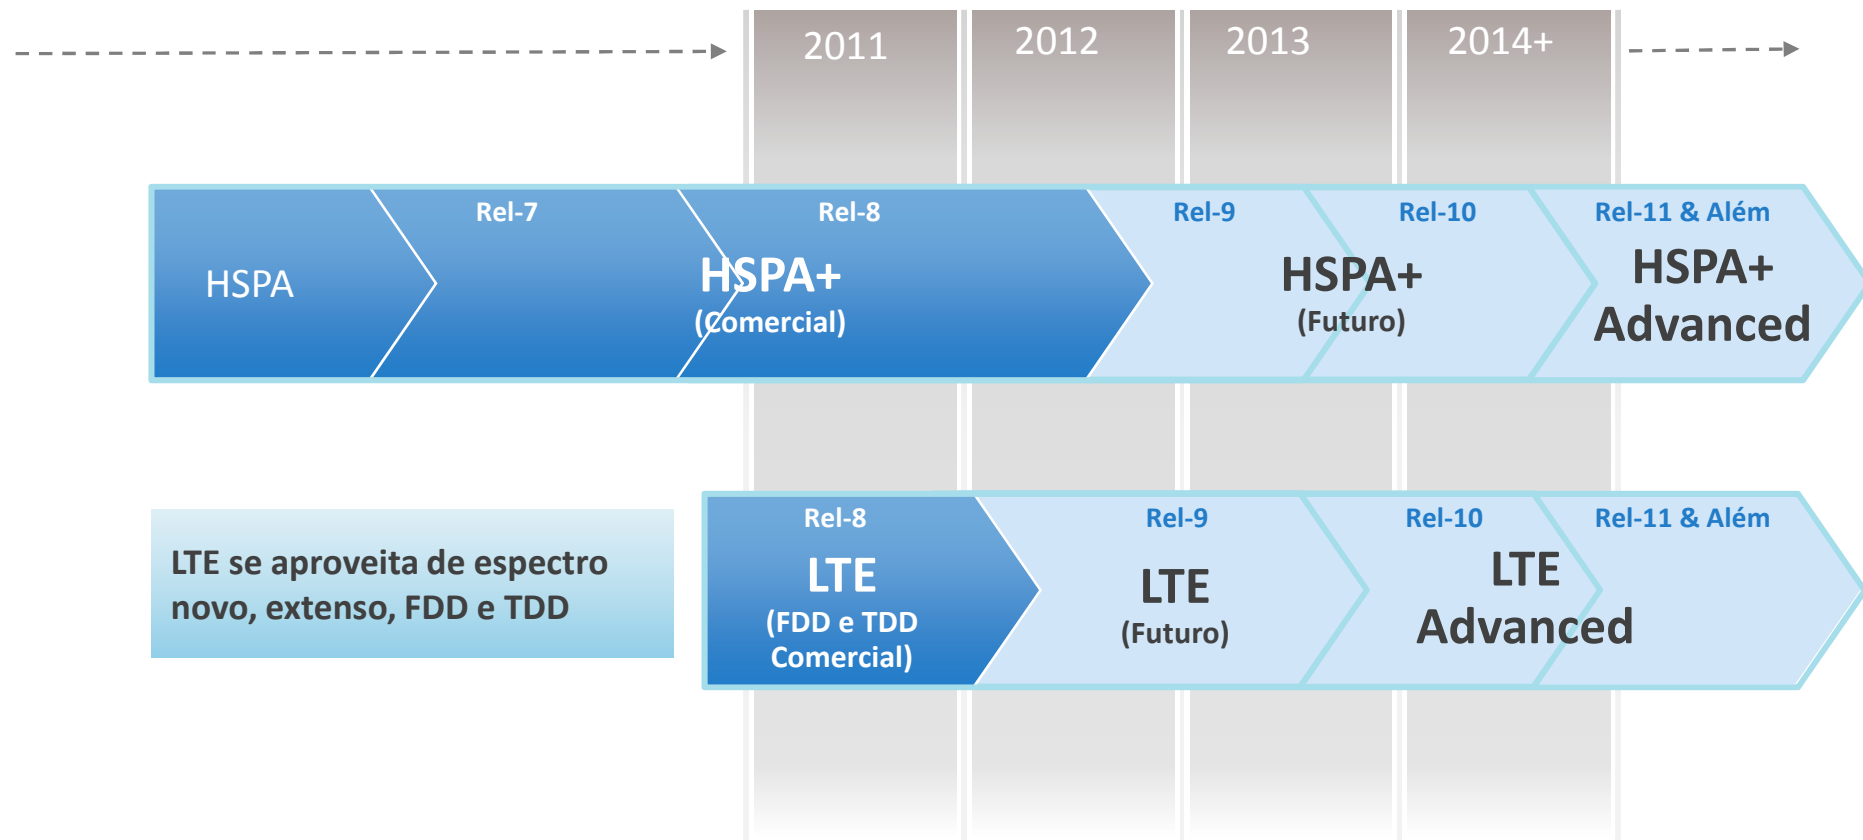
2011 2012 2013 2014+

HSPA

Rel-7

Rel-8

HSPA+
(Comercial)

Rel-9

HSPA+
(Futuro)

Rel-10

Rel-11 & Além

HSPA+
Advanced

LTE se aproveita de espectro novo, extenso, FDD e TDD

Rel-8

LTE
(FDD e TDD Comercial)

Rel-9

LTE
(Futuro)

Rel-10

LTE
Advanced

Rel-11 & Além